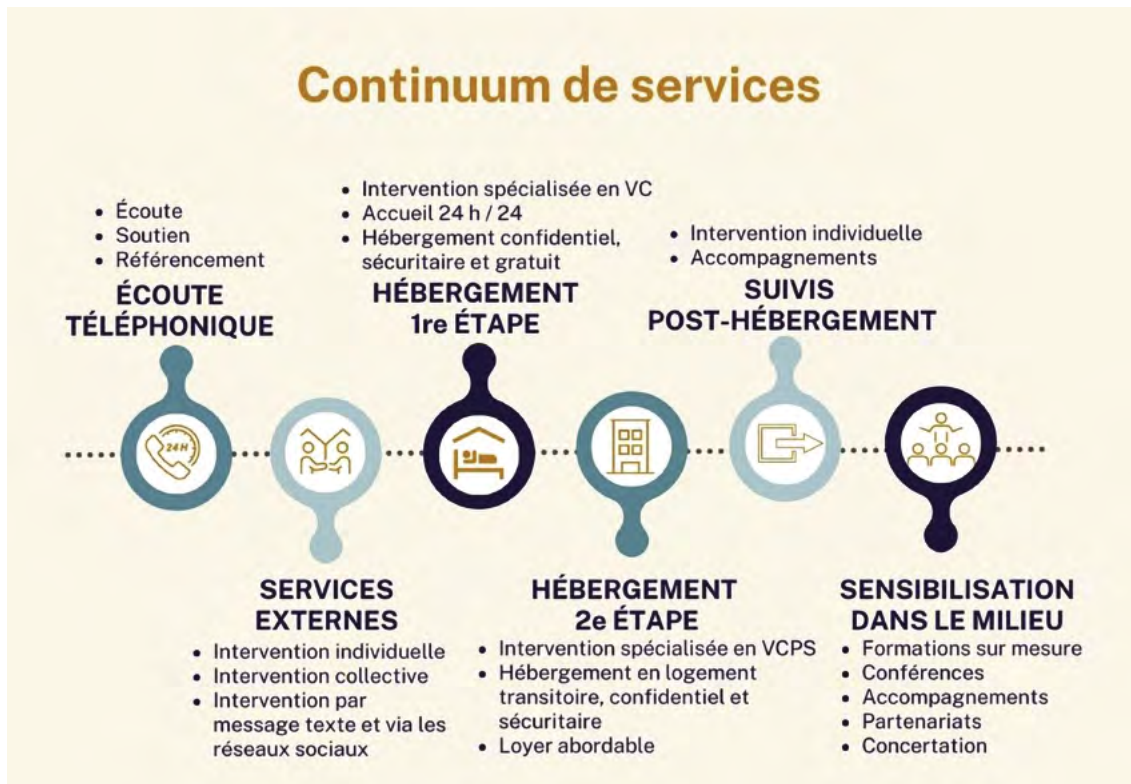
Continuum de services

• Écoute
• Soutien
• Référencement

ÉCOUTE TÉLÉPHONIQUE

24H

• Intervention spécialisée en VC
• Accueil 24 h / 24
• Hébergement confidentiel, sécuritaire et gratuit

HÉBERGEMENT 1re ÉTAPE

• Intervention individuelle
• Accompagnements

SUIVIS POST-HÉBERGEMENT

SERVICES EXTERNES

• Intervention individuelle
• Intervention collective
• Intervention par message texte et via les réseaux sociaux

HÉBERGEMENT 2e ÉTAPE

• Intervention spécialisée en VCPS
• Hébergement en logement transitoire, confidentiel et sécuritaire
• Loyer abordable

SENSIBILISATION DANS LE MILIEU

• Formations sur mesure
• Conférences
• Accompagnements
• Partenariats
• Concertation